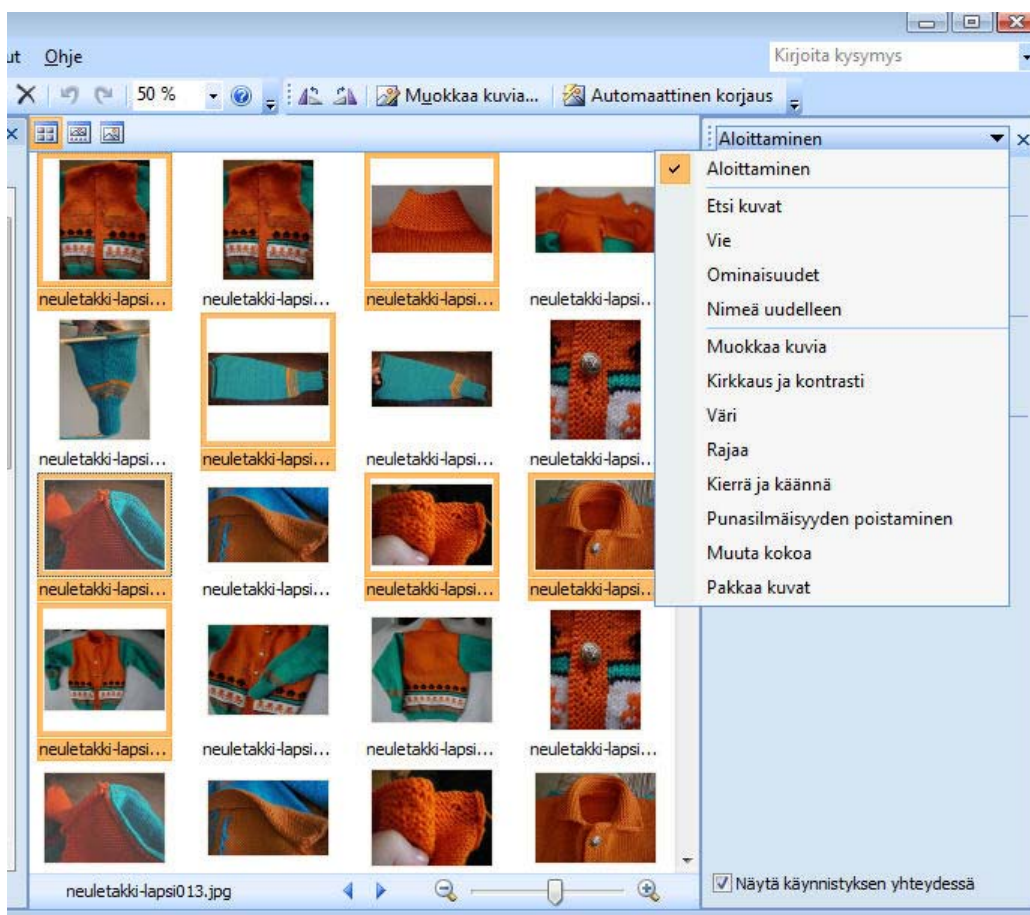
ut Ohje

Kirjoita kysymys

50 %

Muokkaa kuvia...

Automaattinen korjaus

Aloittaminen

Aloittaminen
Etsi kuvat
Vie
Ominaisuudet
Nimeä uudelleen
Muokkaa kuvia
Kirkkaus ja kontrasti
Väri
Rajaa
Kierrä ja käännä
Punasilmäisyyden poistaminen
Muuta kokoa
Pakkaa kuvat

neuletakki-lapsi... neuletakki-lapsi... neuletakki-lapsi... neuletakki-lapsi...
neuletakki-lapsi... neuletakki-lapsi... neuletakki-lapsi... neuletakki-lapsi...
neuletakki-lapsi... neuletakki-lapsi... neuletakki-lapsi... neuletakki-lapsi...
neuletakki-lapsi... neuletakki-lapsi... neuletakki-lapsi... neuletakki-lapsi...

neuletakki-lapsi013.jpg

Näytä käynnistyksen yhteydessä